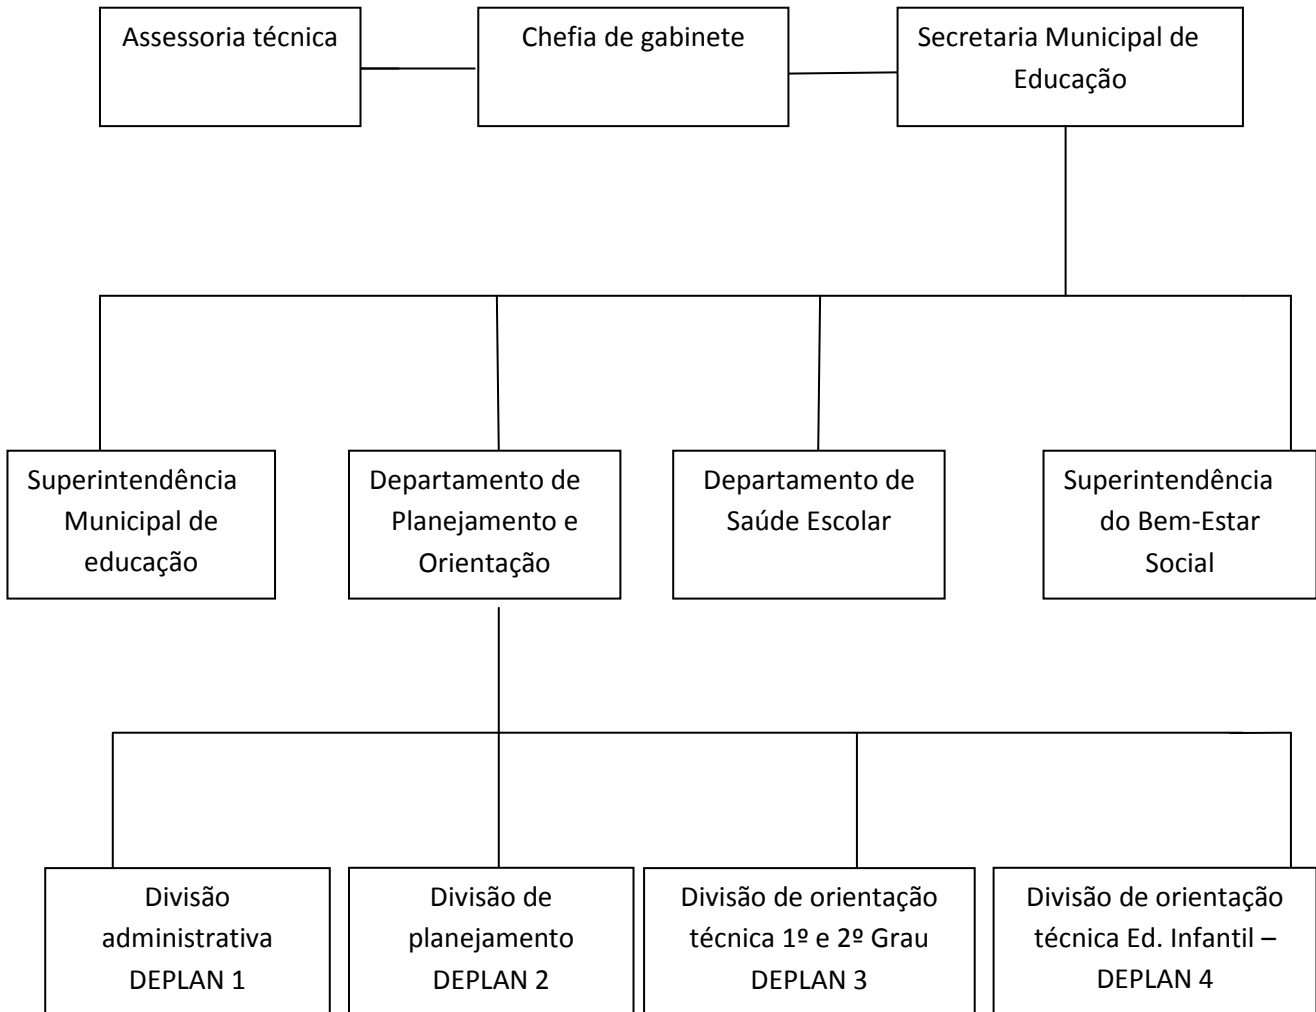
Assessoria técnica

Chefia de gabinete

Secretaria Municipal de Educação

Superintendência Municipal de educação

Departamento de Planejamento e Orientação

Departamento de Saúde Escolar

Superintendência do Bem-Estar Social

Divisão administrativa DEPLAN 1

Divisão de planejamento DEPLAN 2

Divisão de orientação técnica 1º e 2º Grau DEPLAN 3

Divisão de orientação técnica Ed. Infantil – DEPLAN 4